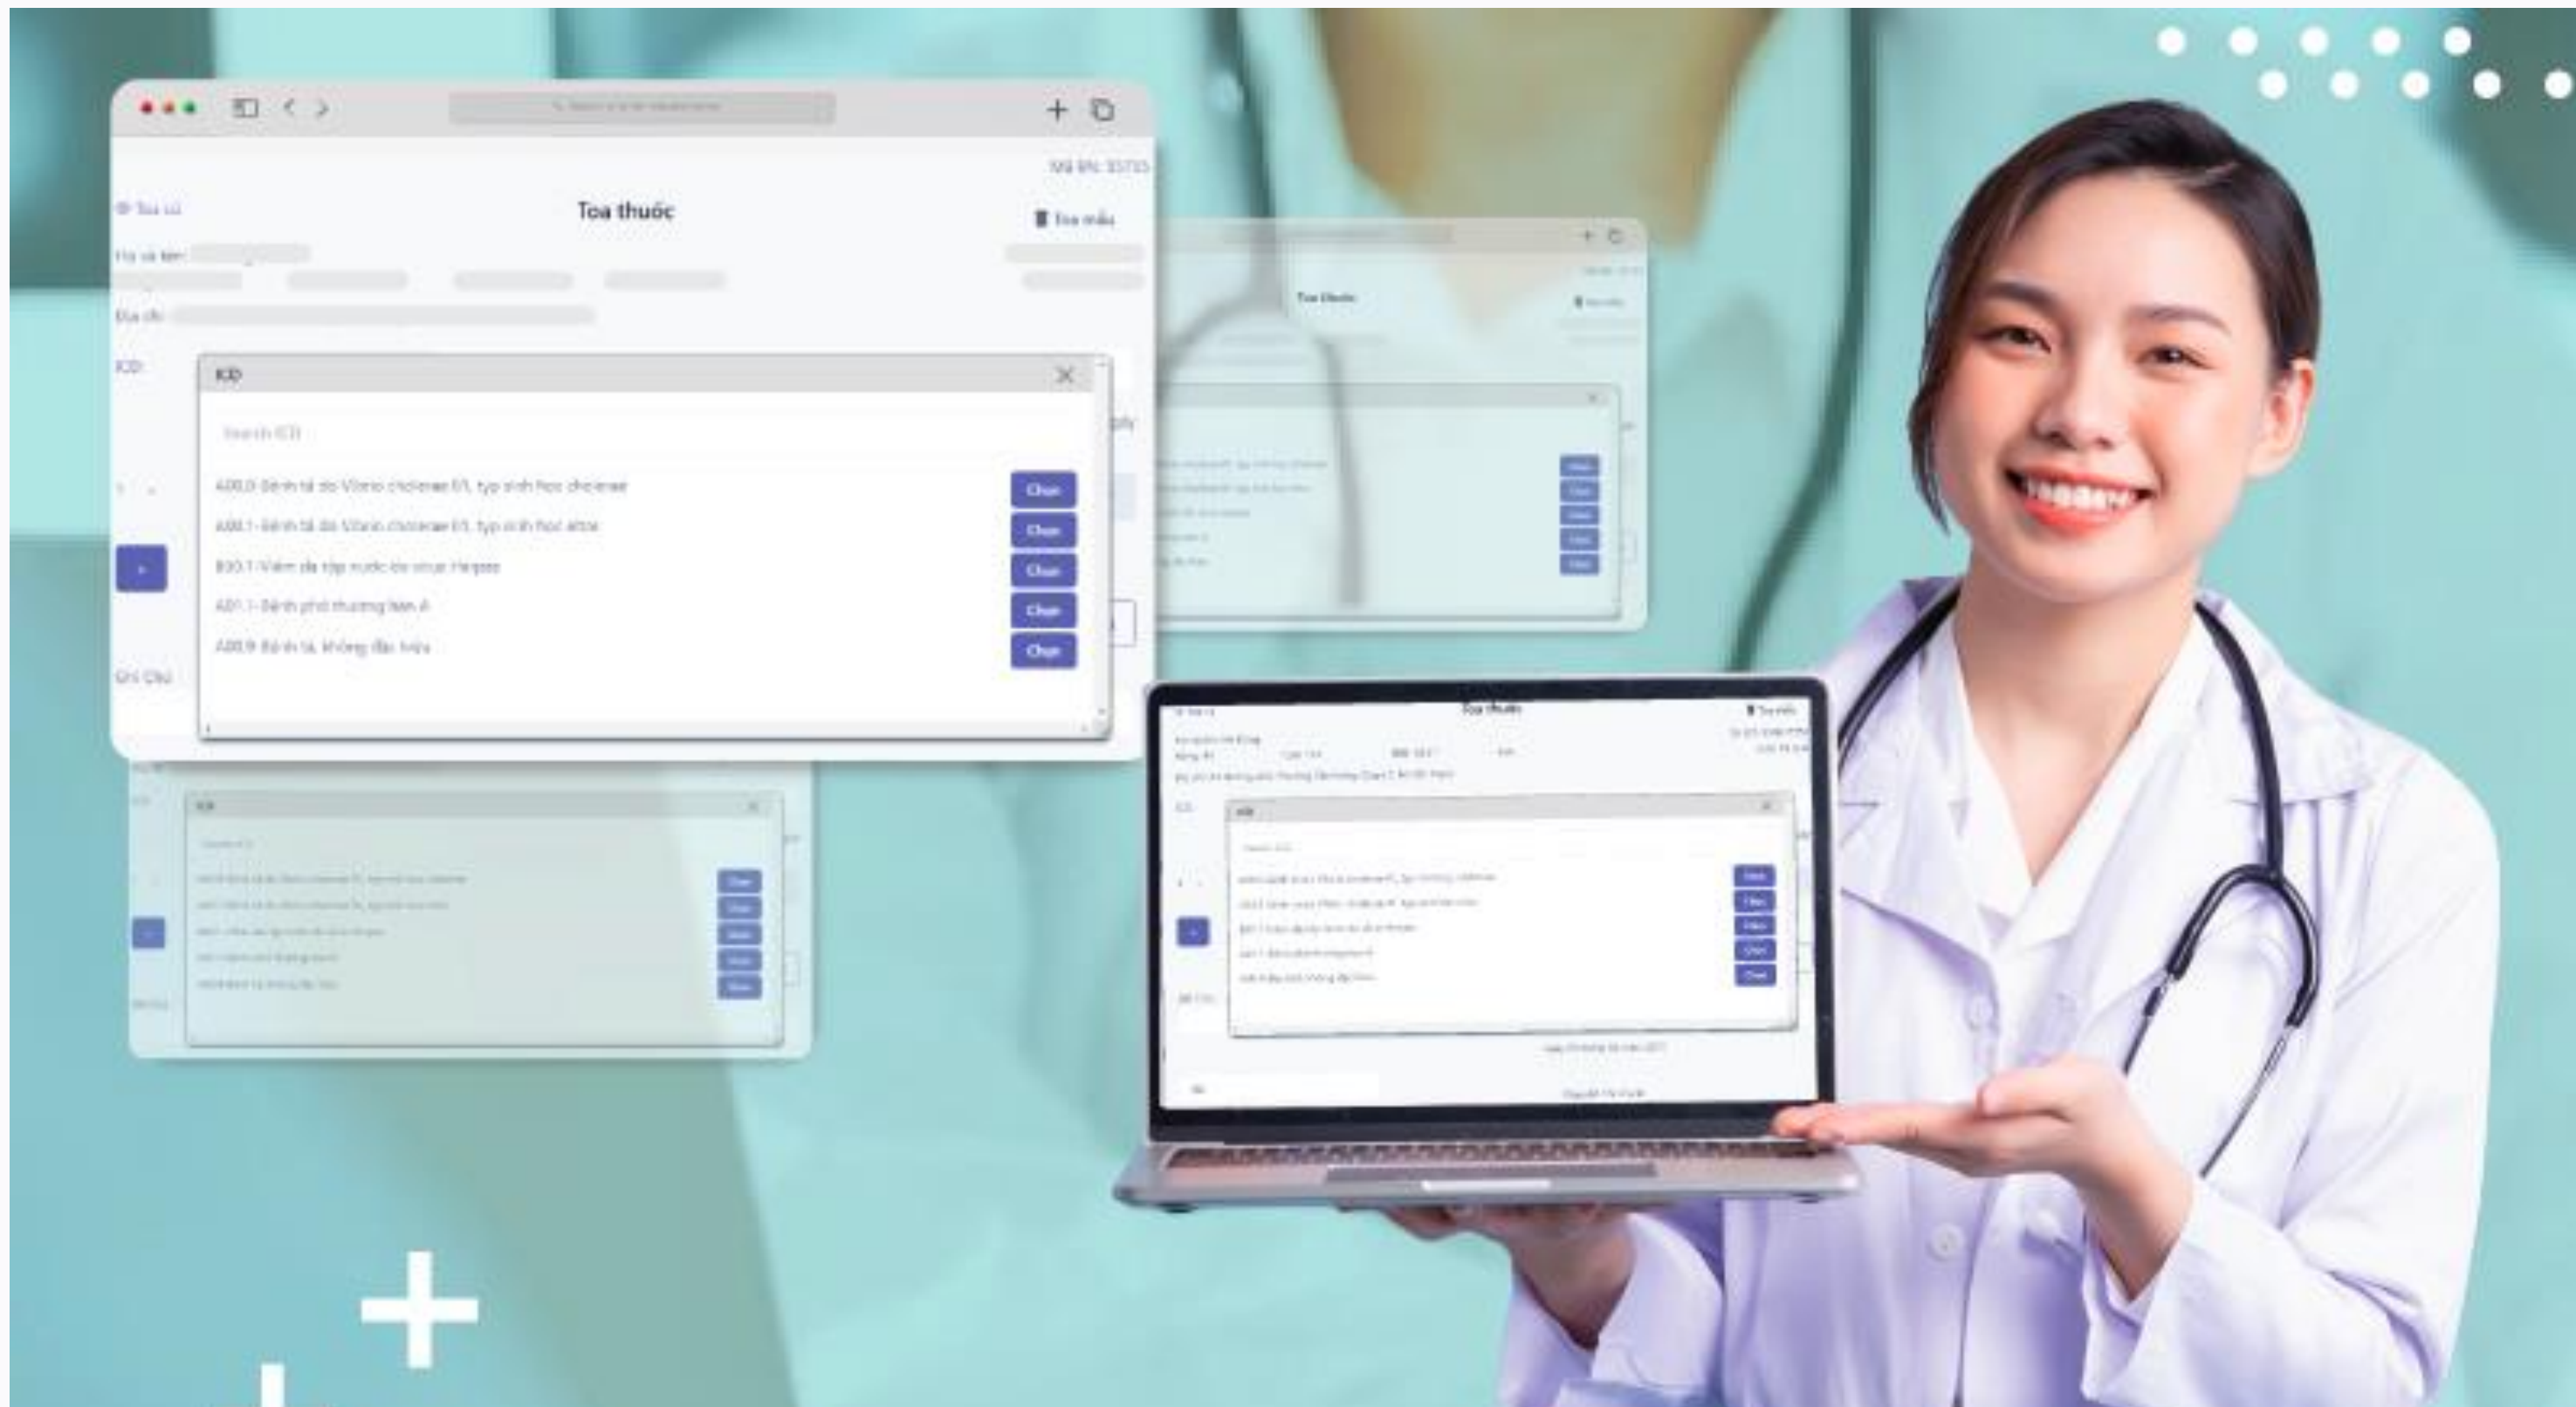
Mã BN: 33735

Toa cũ

Toa thuốc

Toa mẫu

Họ và tên:

Địa chỉ:

ICD:

ICD

Search ICD

A00.0-Bệnh tả do Vibrio cholerae 01, typ sinh học cholerae

Chọn

A00.1-Bệnh tả do Vibrio cholerae 01, typ sinh học eltor

Chọn

B00.1-Viêm da sáp nước do virus Herpes

Chọn

A01.1-Bệnh phó thương hàn A

Chọn

A00.9-Bệnh tả, không đặc hiệu

Chọn

Ghi Chú

Toa thuốc

Toa mẫu

Toa thuốc

Toa mẫu